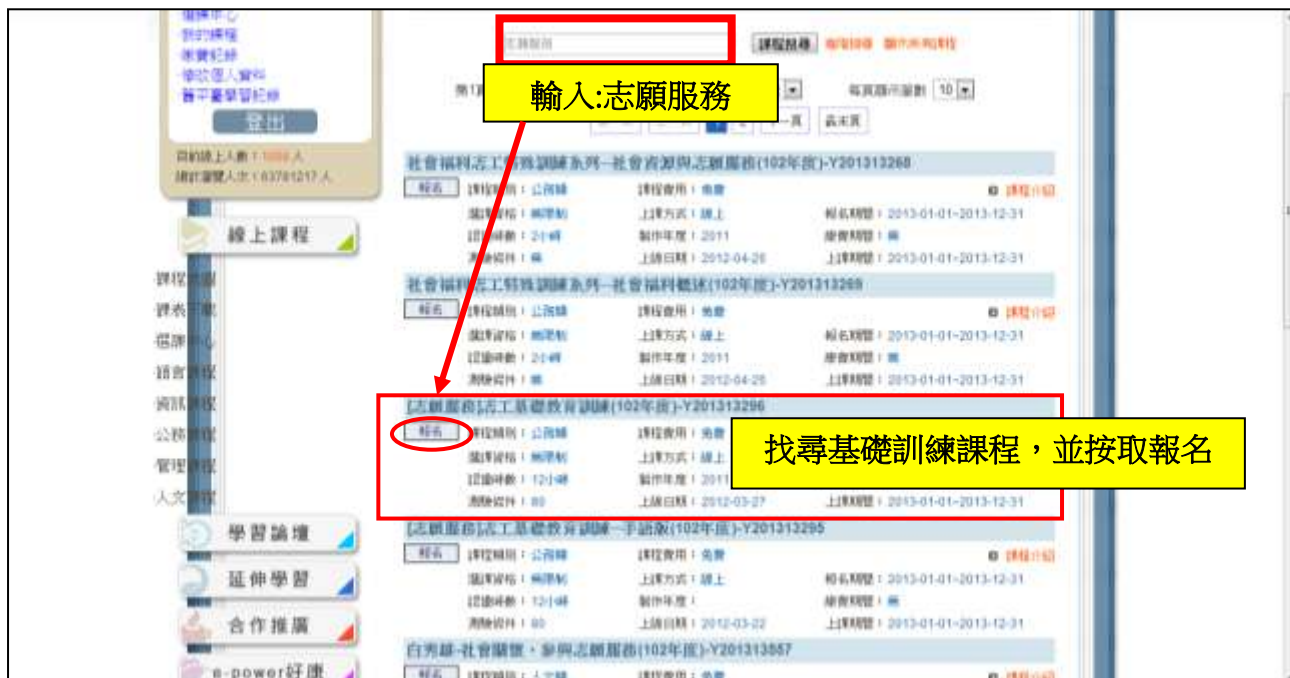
輸入:志願服務

課程搜尋

每頁顯示筆數 10

最末頁

目前線上人數：
總計瀏覽人次：

線上課程

社會福利志工特殊訓練系列－社會資源與志願服務(102年度)-Y201313268

報名

社會福利志工特殊訓練系列－社會福利概述(102年度)-Y201313269

報名

[志願服務]志工基礎教育訓練(102年度)-Y201313296

報名

找尋基礎訓練課程，並按取報名

[志願服務]志工基礎教育訓練－手語版(102年度)-Y201313295

報名

白秀雄-社會關懷，參與志願服務(102年度)-Y201313557

學習論壇

延伸學習

合作推廣

e-power好康